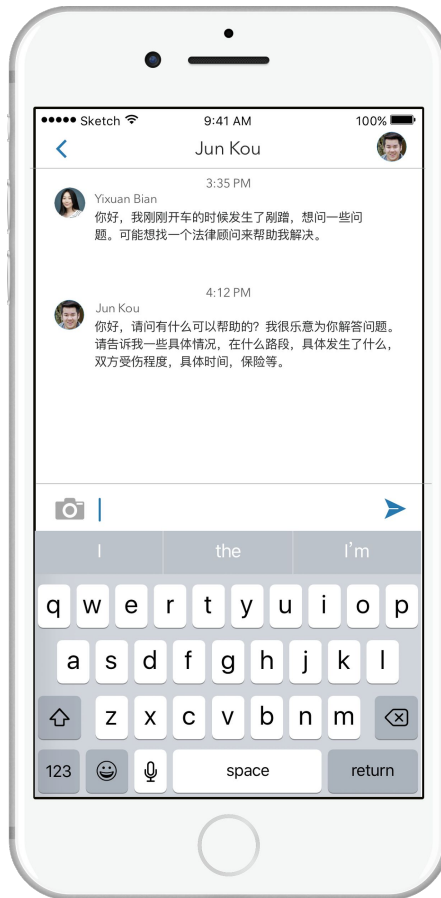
●●●●● Sketch
9:41 AM
100%

<
Jun Kou

3:35 PM

Yixuan Bian
你好，我刚刚开车的时候发生了剐蹭，想问一些问题。可能想找一个法律顾问来帮助我解决。

4:12 PM

Jun Kou
你好，请问有什么可以帮助的？我很乐意为你解答问题。请告诉我一些具体情况，在什么路段，具体发生了什么，双方受伤程度，具体时间，保险等。

I
the
I'm

q w e r t y u i o p
a s d f g h j k l
z x c v b n m
123
space
return